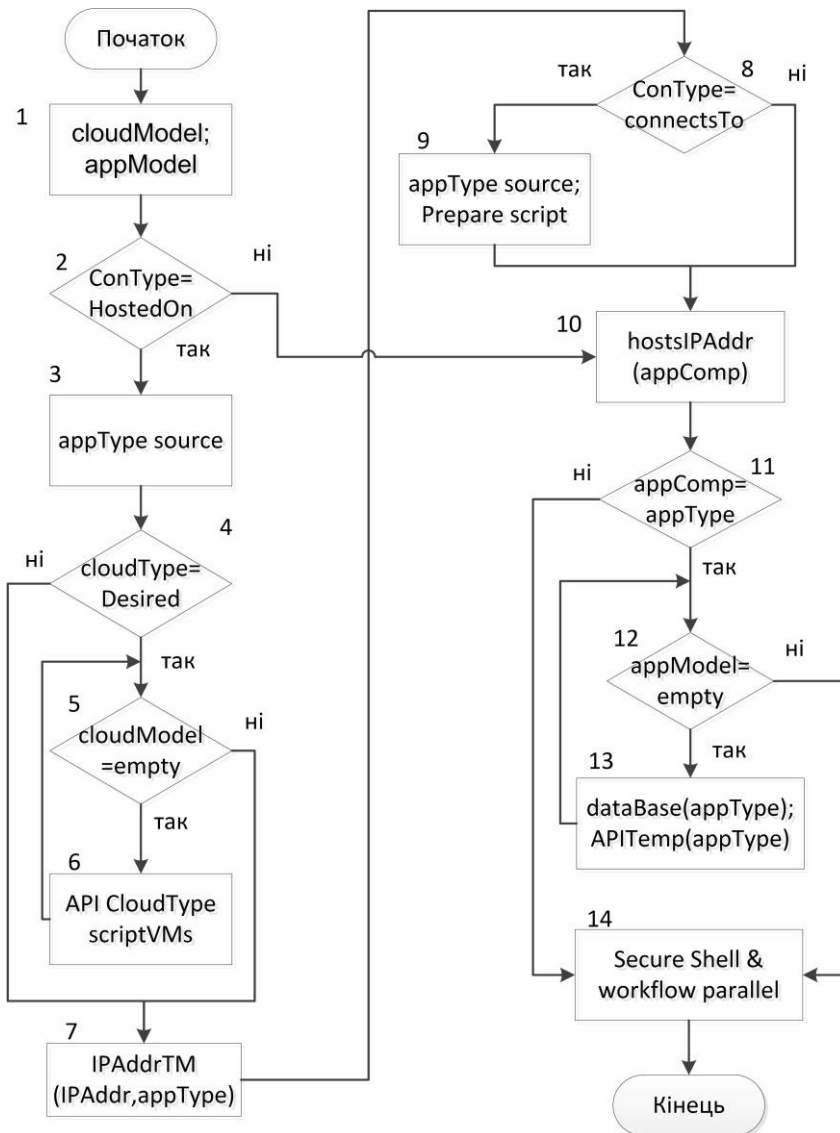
Початок

1
cloudModel;
appModel

2
ConType=
HostedOn
ні
так

3
appType source

4
cloudType=
Desired
ні
так

5
cloudModel
=empty
ні
так

6
API CloudType
scriptVMs

7
IPAddrTM
(IPAddr,appType)

8
ConType=
connectsTo
так
ні

9
appType source;
Prepare script

10
hostsIPAddr
(appComp)

11
appComp=
appType
ні
так

12
appModel=
empty
ні
так

13
dataBase(appType);
APITemp(appType)

14
Secure Shell &
workflow parallel

Кінець